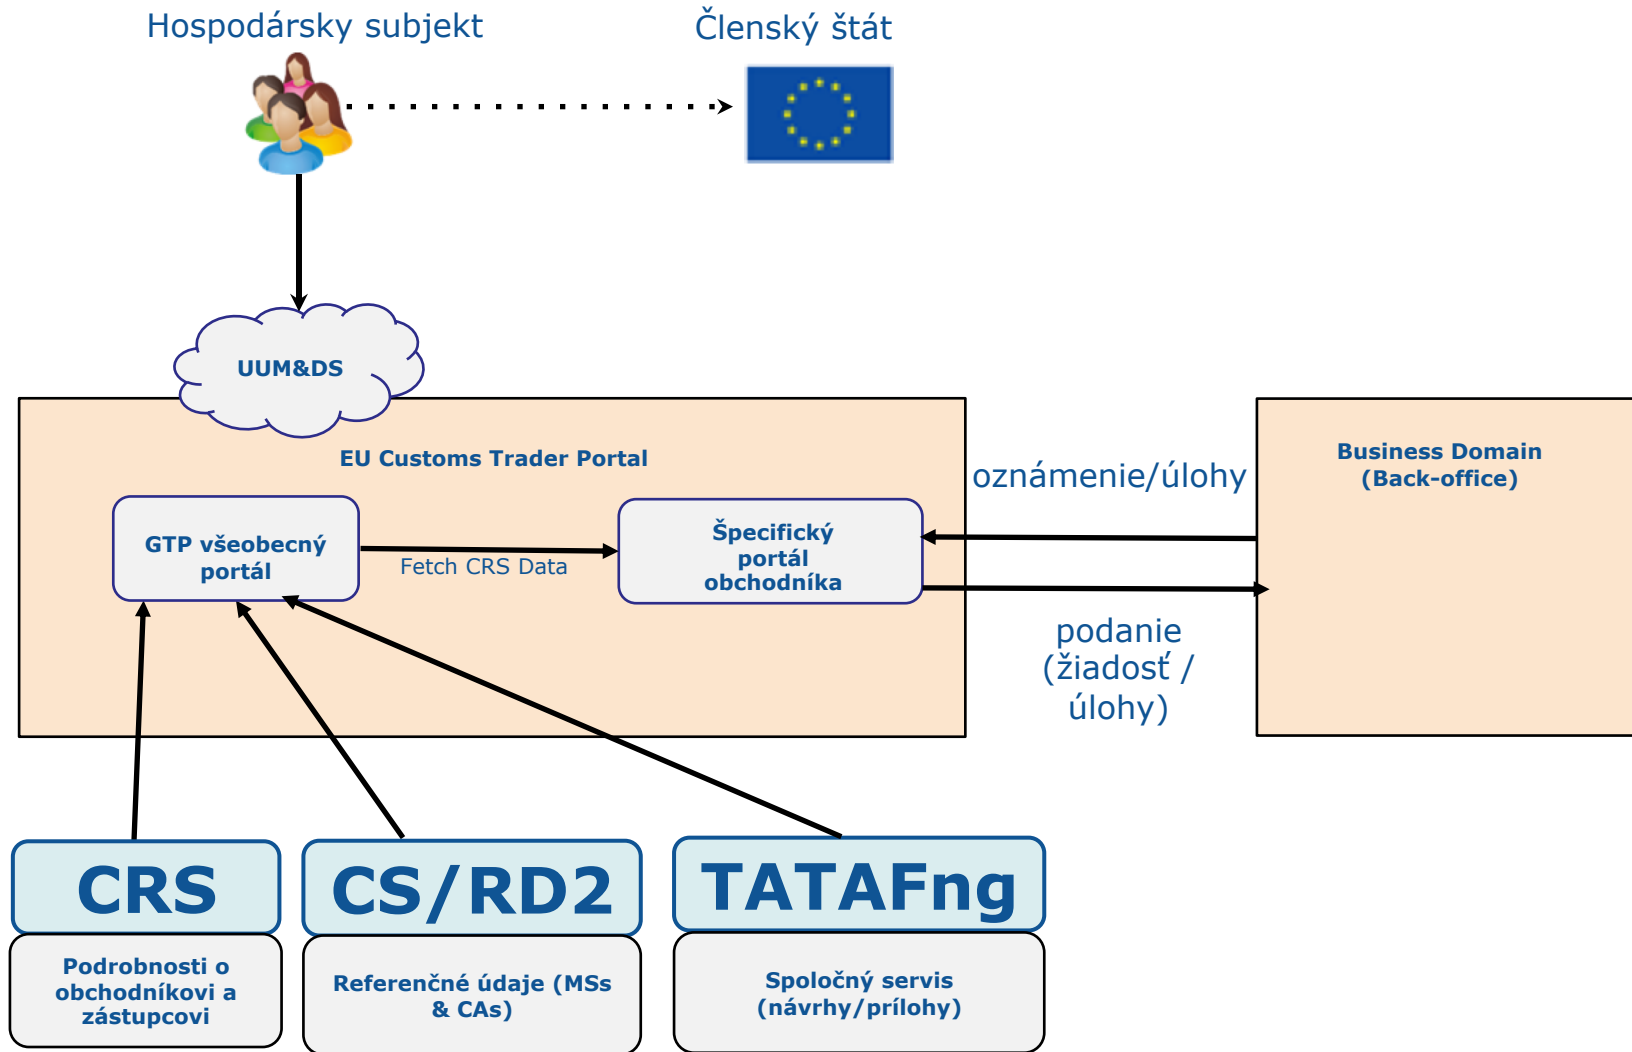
Hospodársky subjekt

Členský štát

UUM&DS

EU Customs Trader Portal

GTP všeobecný portál

Fetch CRS Data

Špecifický portál obchodníka

oznámenie/úlohy

Business Domain (Back-office)

podanie (žiadosť / úlohy)

CRS

Podrobnosti o obchodníkovi a zástupcovi

CS/RD2

Referenčné údaje (MSs & CAs)

TATAFng

Spoločný servis (návrhy/prílohy)